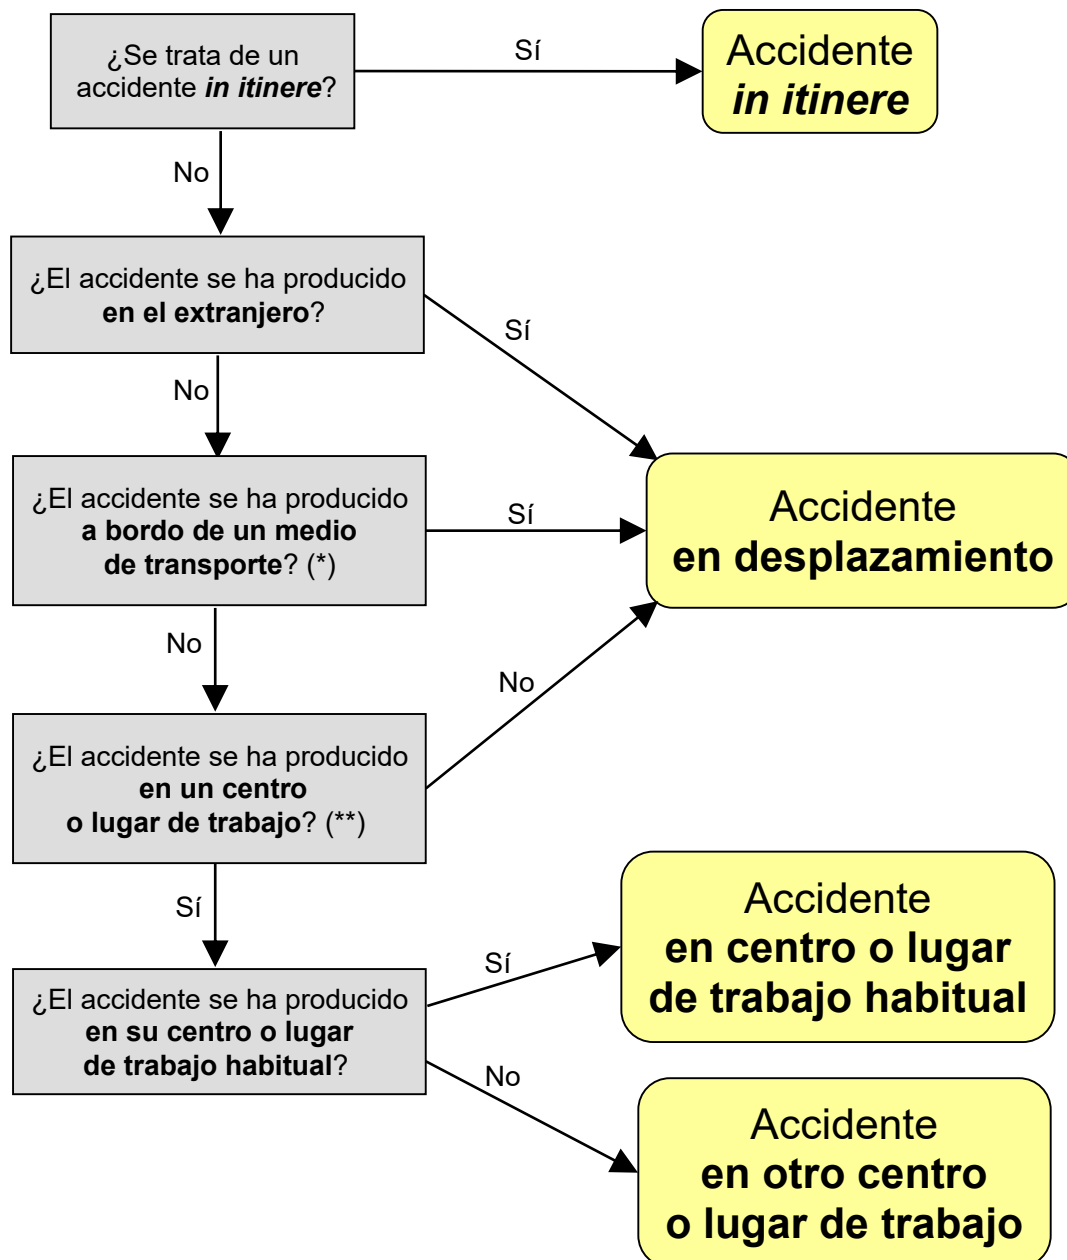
¿Se trata de un accidente ***in itinere***?

Sí

Accidente ***in itinere***

No

¿El accidente se ha producido **en el extranjero**?

Sí

No

¿El accidente se ha producido **a bordo de un medio de transporte**? (*)

Sí

Accidente **en desplazamiento**

No

No

¿El accidente se ha producido **en un centro o lugar de trabajo**? (**)

Sí

¿El accidente se ha producido **en su centro o lugar de trabajo habitual**?

Sí

Accidente **en centro o lugar de trabajo habitual**

No

Accidente **en otro centro o lugar de trabajo**